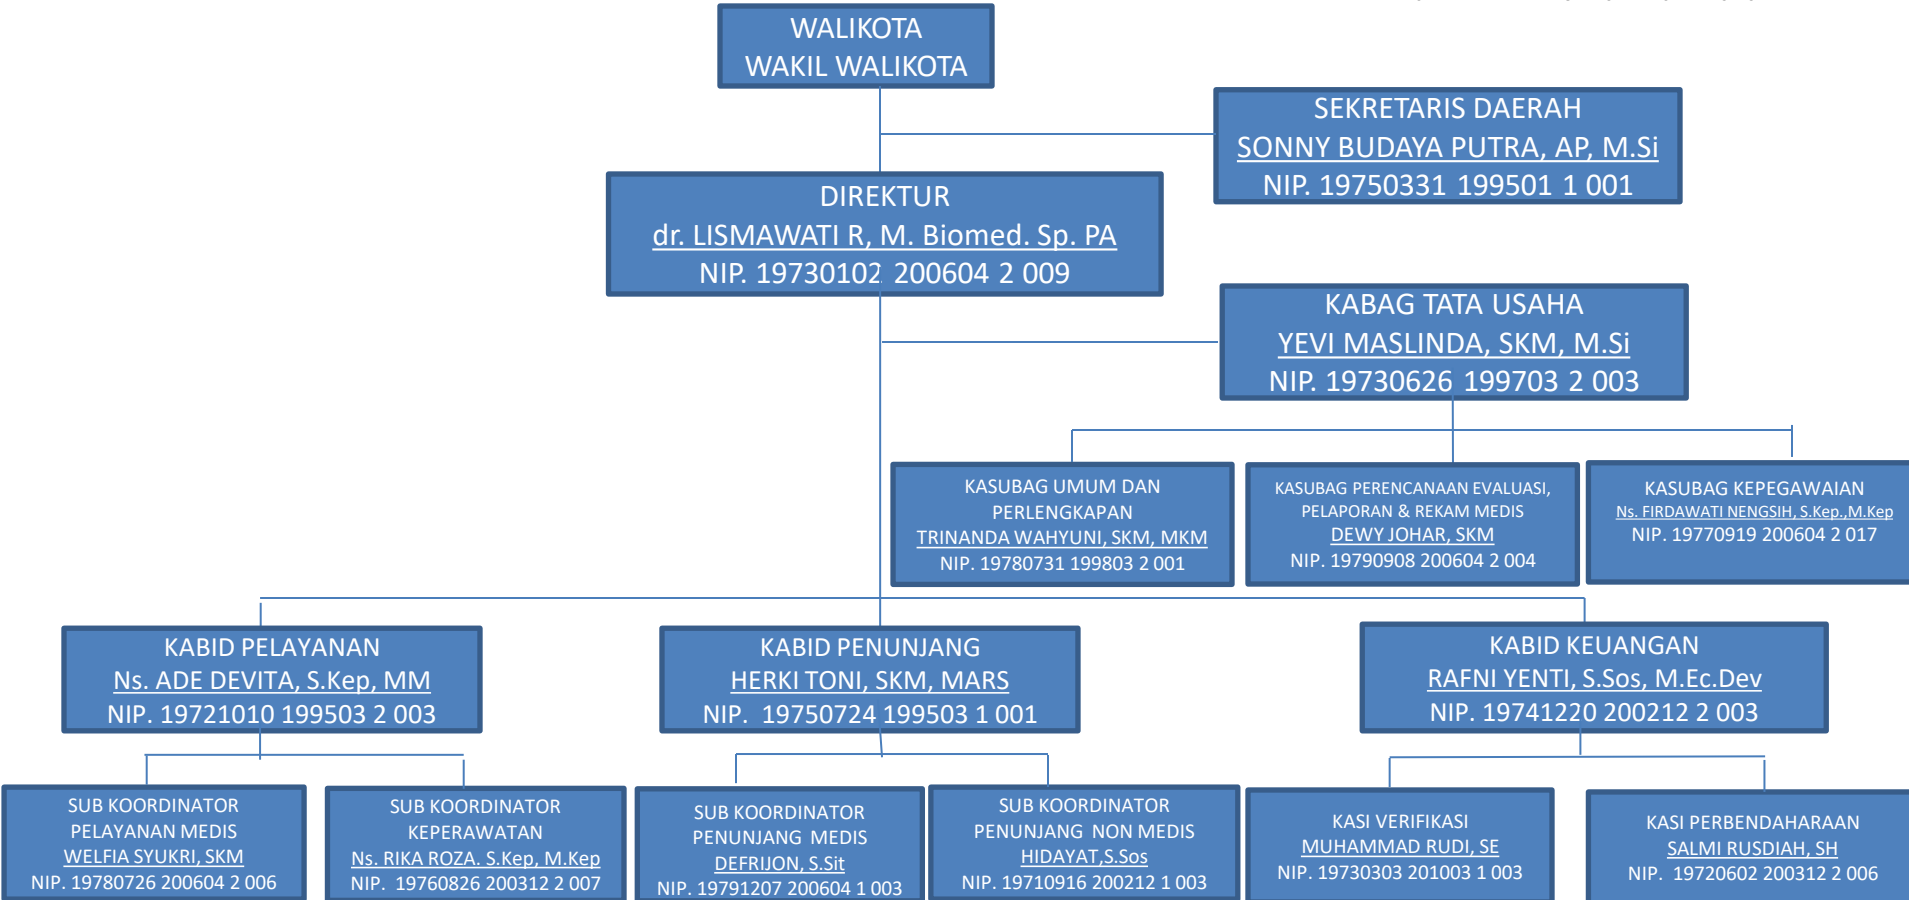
WALIKOTA
WAKIL WALIKOTA

SEKRETARIS DAERAH
SONNY BUDAYA PUTRA, AP, M.Si
NIP. 19750331 199501 1 001

DIREKTUR
dr. LISMAWATI R, M. Biomed. Sp. PA
NIP. 19730102 200604 2 009

KABAG TATA USAHA
YEVI MASLINDA, SKM, M.Si
NIP. 19730626 199703 2 003

KASUBAG UMUM DAN PERLENGKAPAN
TRINANDA WAHYUNI, SKM, MKM
NIP. 19780731 199803 2 001

KASUBAG PERENCANAAN EVALUASI, PELAPORAN & REKAM MEDIS
DEWY JOHAR, SKM
NIP. 19790908 200604 2 004

KASUBAG KEPEGAWAIAN
Ns. FIRDAWATI NENGSIH, S.Kep.,M.Kep
NIP. 19770919 200604 2 017

KABID PELAYANAN
Ns. ADE DEVITA, S.Kep, MM
NIP. 19721010 199503 2 003

KABID PENUNJANG
HERKI TONI, SKM, MARS
NIP. 19750724 199503 1 001

KABID KEUANGAN
RAFNI YENTI, S.Sos, M.Ec.Dev
NIP. 19741220 200212 2 003

SUB KOORDINATOR PELAYANAN MEDIS
WELFIA SYUKRI, SKM
NIP. 19780726 200604 2 006

SUB KOORDINATOR KEPERAWATAN
Ns. RIKA ROZA. S.Kep, M.Kep
NIP. 19760826 200312 2 007

SUB KOORDINATOR PENUNJANG MEDIS
DEFRIJON, S.Sit
NIP. 19791207 200604 1 003

SUB KOORDINATOR PENUNJANG NON MEDIS
HIDAYAT,S.Sos
NIP. 19710916 200212 1 003

KASI VERIFIKASI
MUHAMMAD RUDI, SE
NIP. 19730303 201003 1 003

KASI PERBENDAHARAAN
SALMI RUSDIAH, SH
NIP. 19720602 200312 2 006